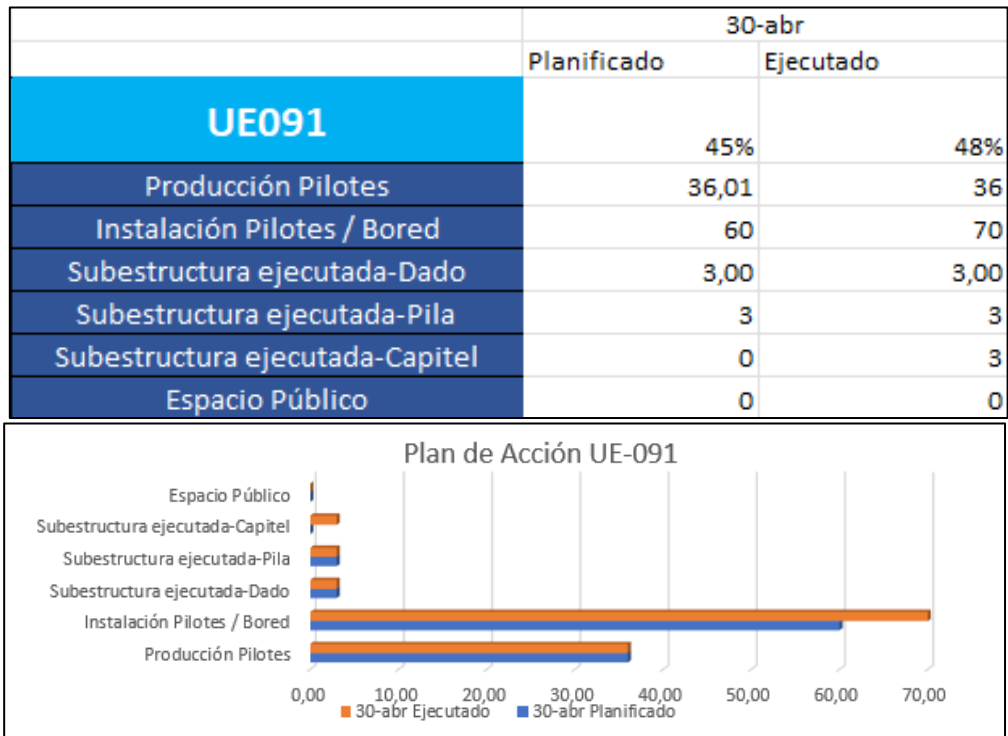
|  | 30-abr |  |
|---|---|---|
|  | Planificado | Ejecutado |
| UE091 | 45% | 48% |
| Producción Pilotes | 36,01 | 36 |
| Instalación Pilotes / Bored | 60 | 70 |
| Subestructura ejecutada-Dado | 3,00 | 3,00 |
| Subestructura ejecutada-Pila | 3 | 3 |
| Subestructura ejecutada-Capitel | 0 | 3 |
| Espacio Público | 0 | 0 |

Plan de Acción UE-091

Espacio Público
Subestructura ejecutada-Capitel
Subestructura ejecutada-Pila
Subestructura ejecutada-Dado
Instalación Pilotes / Bored
Producción Pilotes

0,00 10,00 20,00 30,00 40,00 50,00 60,00 70,00

30-abr Ejecutado 30-abr Planificado